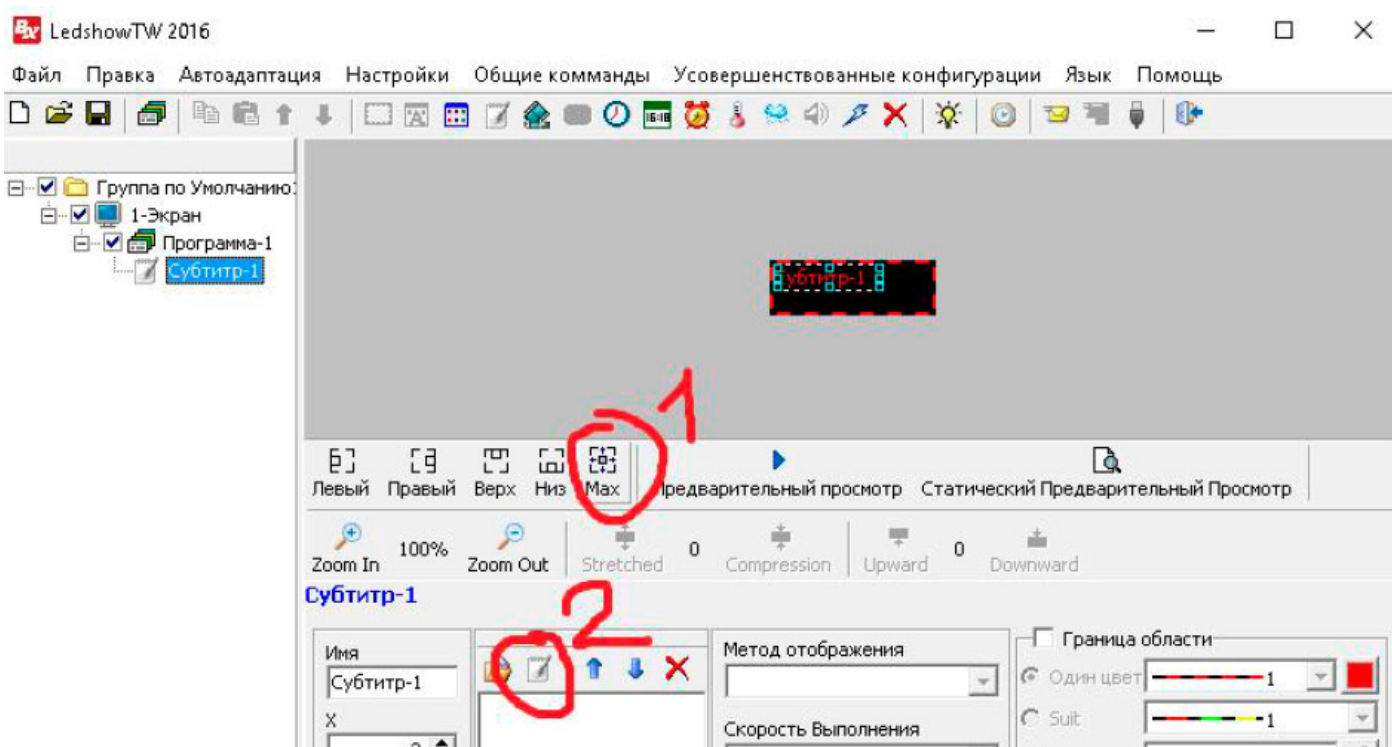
LedshowTW 2016

Файл Правка Автоадаптация Настройки Общие комманды Усовершенствованные конфигурации Язык Помощь

Группа по Умолчанию
1-Экран
Программа-1
Субтитр-1

Субтитр-1

1

Левый Правый Верх Низ Max Предварительный просмотр Статический Предварительный Просмотр

Zoom In 100% Zoom Out Stretched 0 Compression Upward 0 Downward

Субтитр-1

2

Имя
Субтитр-1
X

Метод отображения

Скорость Выполнения

Граница области
Один цвет 1
Suit 1